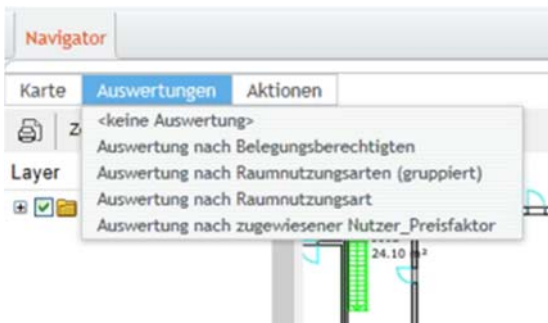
Navigator

Karte Auswertungen Aktionen

Z

<keine Auswertung>
Auswertung nach Belegungsberechtigten
Auswertung nach Raumnutzungsarten (gruppiert)
Auswertung nach Raumnutzungsart
Auswertung nach zugewiesener Nutzer_Preisfaktor

Layer

24.10 m²